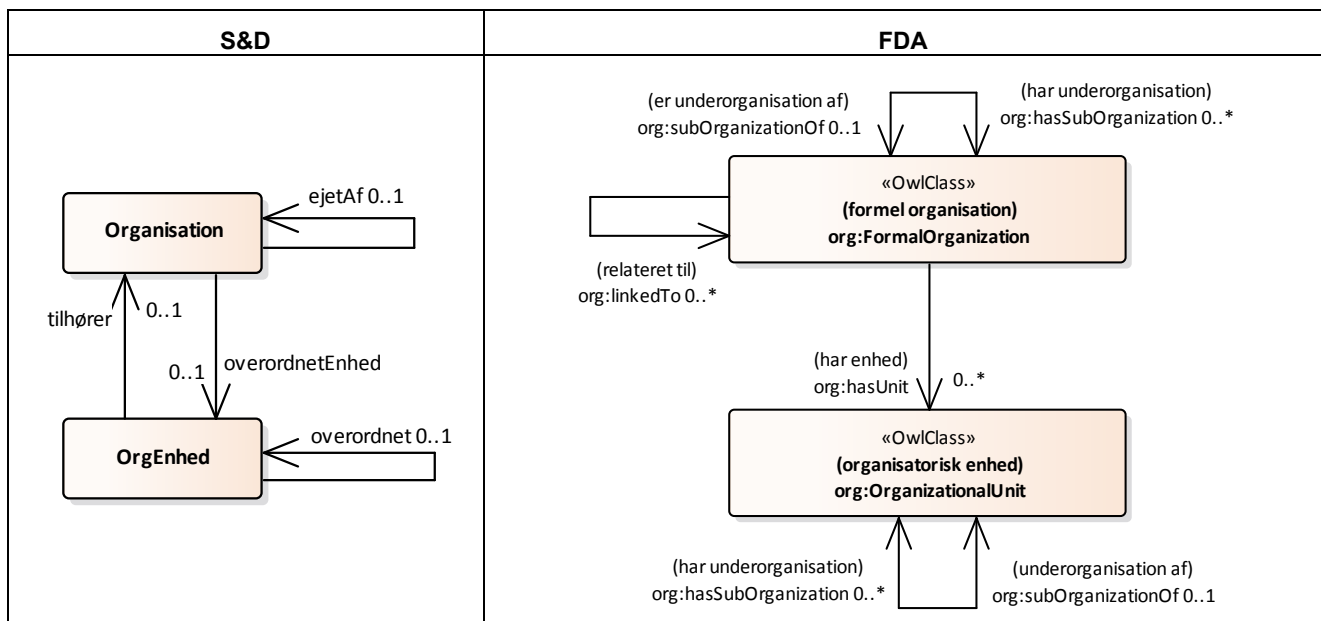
| S&D | FDA |
|---|---|
| ejetAf 0..1<br>Organisation<br>tilhører<br>0..1<br>0..1<br>overordnetEnhed<br>OrgEnhed<br>overordnet 0..1 | (er underorganisation af)<br>org:subOrganizationOf 0..1<br>(har underorganisation)<br>org:hasSubOrganization 0..*<br>«OwlClass»<br>(formel organisation)<br>org:FormalOrganization<br>(relateret til)<br>org:linkedTo 0..*<br>(har enhed)<br>org:hasUnit<br>0..*<br>«OwlClass»<br>(organisatorisk enhed)<br>org:OrganizationalUnit<br>(har underorganisation)<br>org:hasSubOrganization 0..*<br>(underorganisation af)<br>org:subOrganizationOf 0..1 |